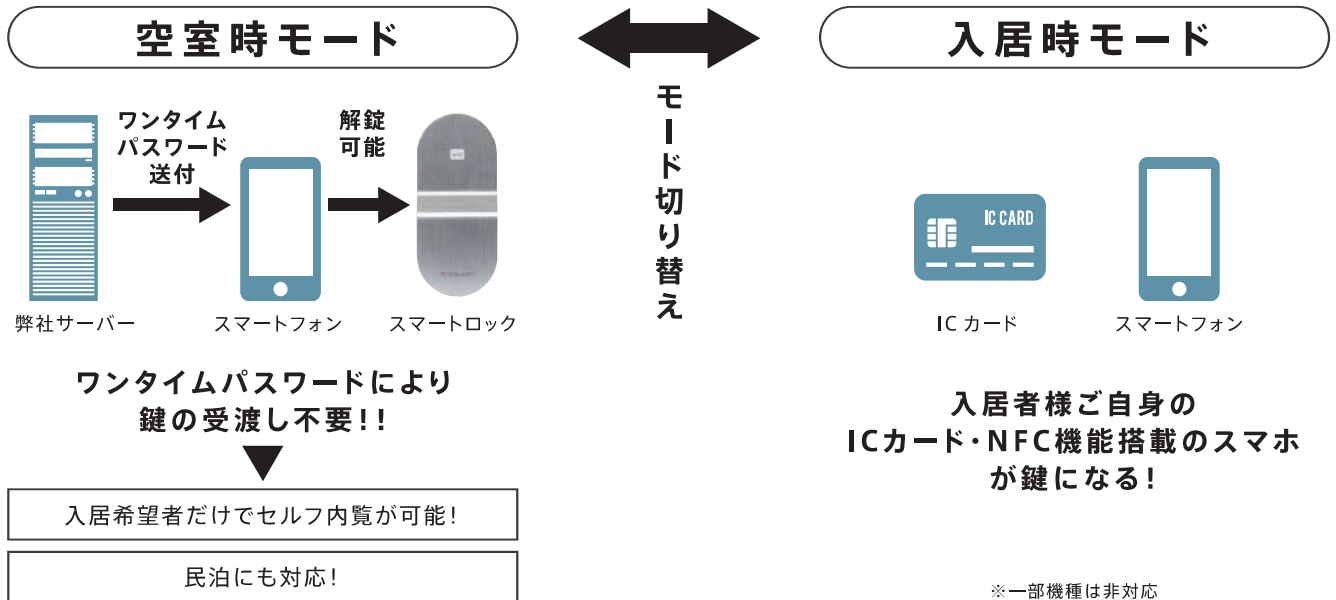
空室時モード

モード切り替え

入居時モード

ワンタイムパスワード送付

解錠可能

弊社サーバー

スマートフォン

スマートロック

IC CARD

IC カード

スマートフォン

ワンタイムパスワードにより鍵の受渡し不要!!

入居希望者だけでセルフ内覧が可能!

民泊にも対応!

入居者様ご自身のICカード・NFC機能搭載のスマホが鍵になる!

※一部機種は非対応